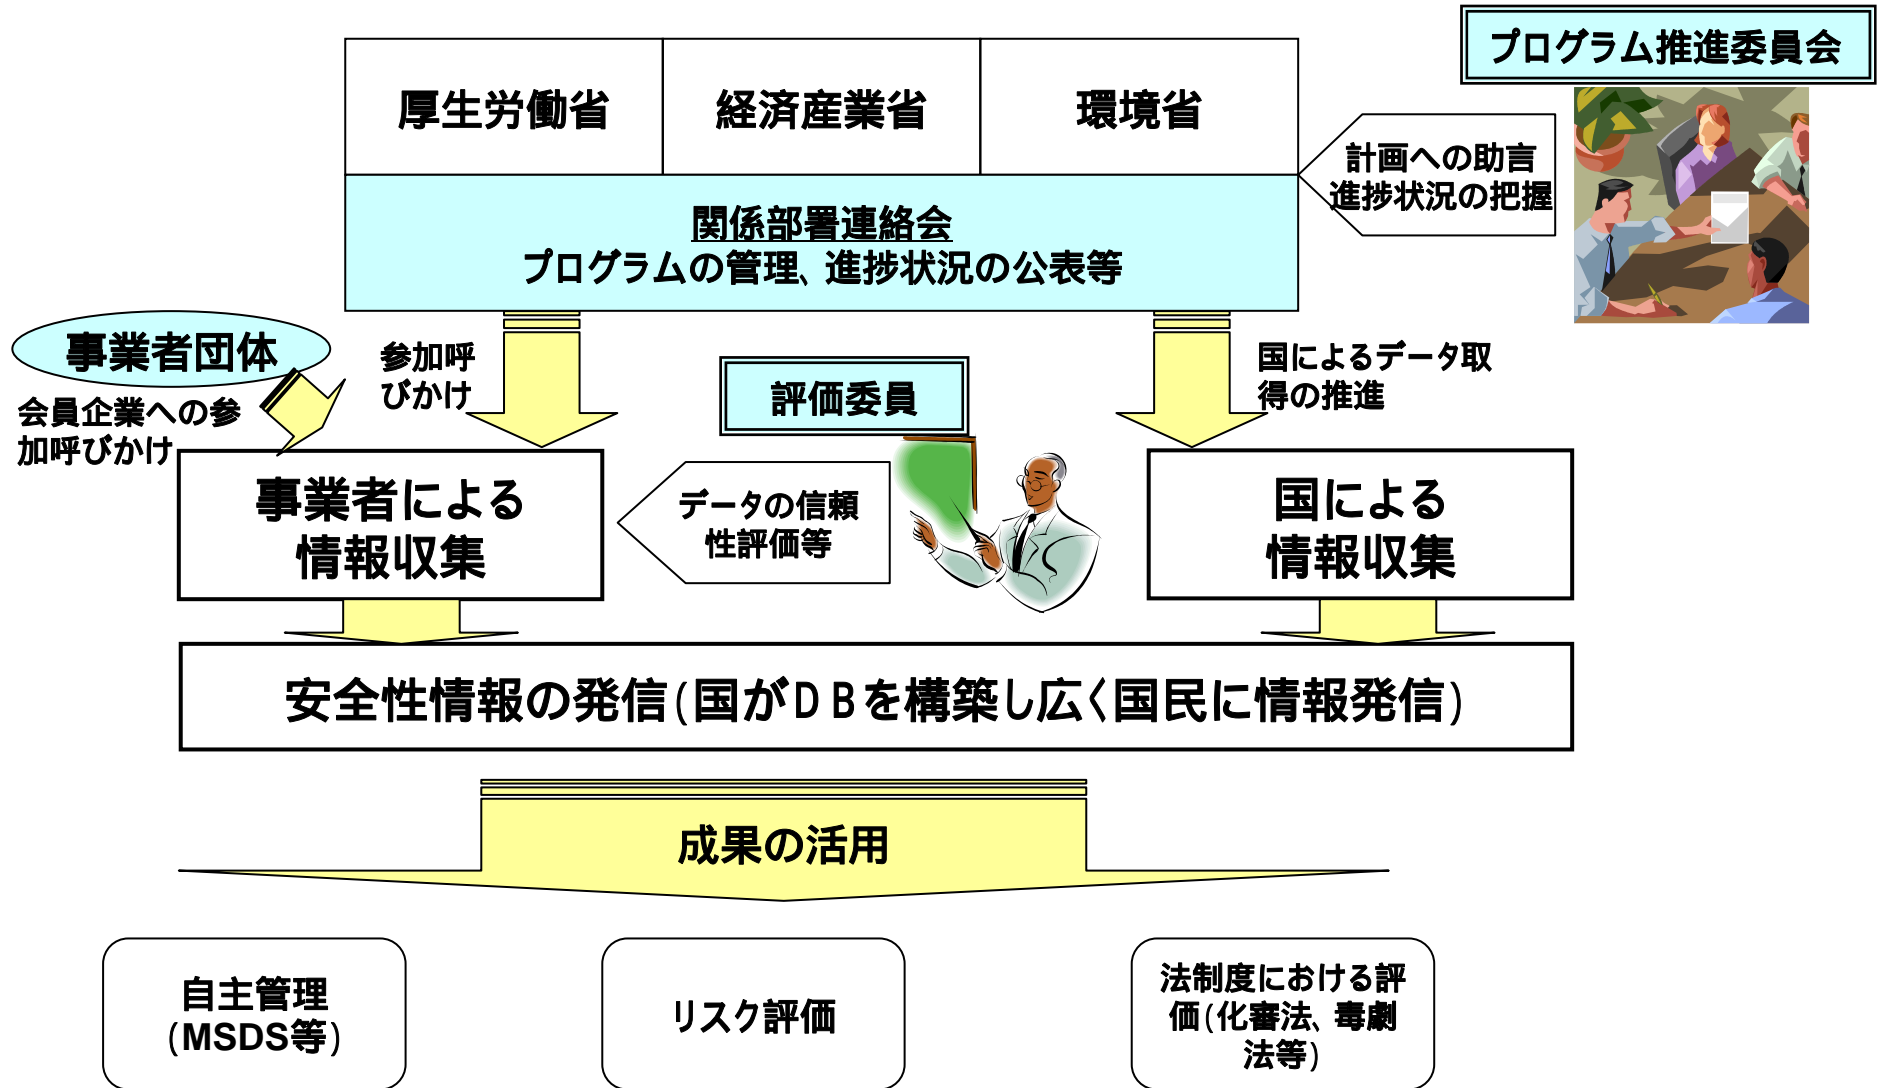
プログラム推進委員会

厚生労働省

経済産業省

環境省

計画への助言
進捗状況の把握

関係部署連絡会
プログラムの管理、進捗状況の公表等

事業者団体

会員企業への参加呼びかけ

参加呼びかけ

評価委員

国によるデータ取得の推進

事業者による情報収集

データの信頼性評価等

国による情報収集

安全性情報の発信(国がＤＢを構築し広く国民に情報発信)

成果の活用

自主管理
(MSDS等)

リスク評価

法制度における評価(化審法、毒劇法等)